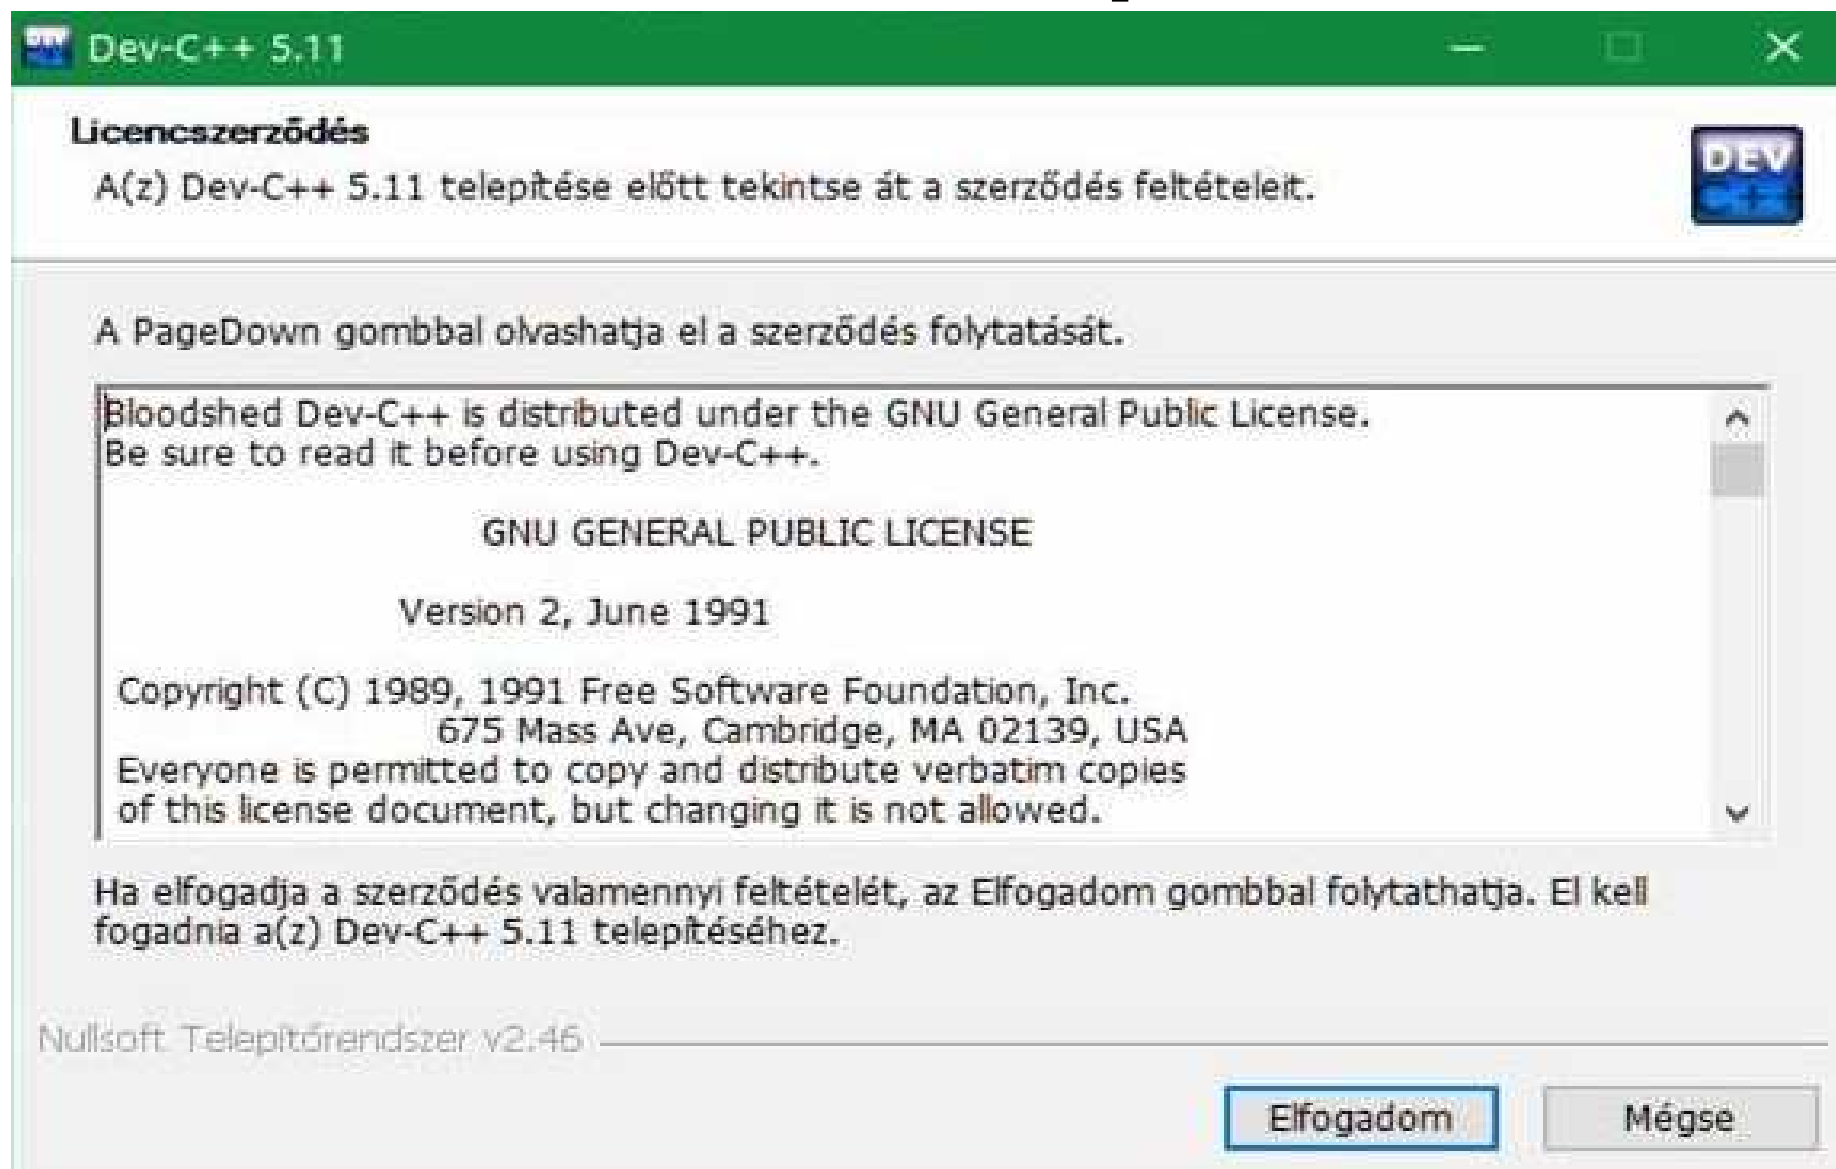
Dev-C++ 5.11

Licencszerződés

A(z) Dev-C++ 5.11 telepítése előtt tekintse át a szerződés feltételeit.

DEV C++

A PageDown gombbal olvashatja el a szerződés folytatását.

Bloodshed Dev-C++ is distributed under the GNU General Public License.
Be sure to read it before using Dev-C++.

GNU GENERAL PUBLIC LICENSE

Version 2, June 1991

Copyright (C) 1989, 1991 Free Software Foundation, Inc.
675 Mass Ave, Cambridge, MA 02139, USA
Everyone is permitted to copy and distribute verbatim copies
of this license document, but changing it is not allowed.

Ha elfogadja a szerződés valamennyi feltételét, az Elfogadom gombbal folytathatja. El kell fogadnia a(z) Dev-C++ 5.11 telepítéséhez.

Nullsoft Telepítőrendszer v2.46

Elfogadom

Mégse